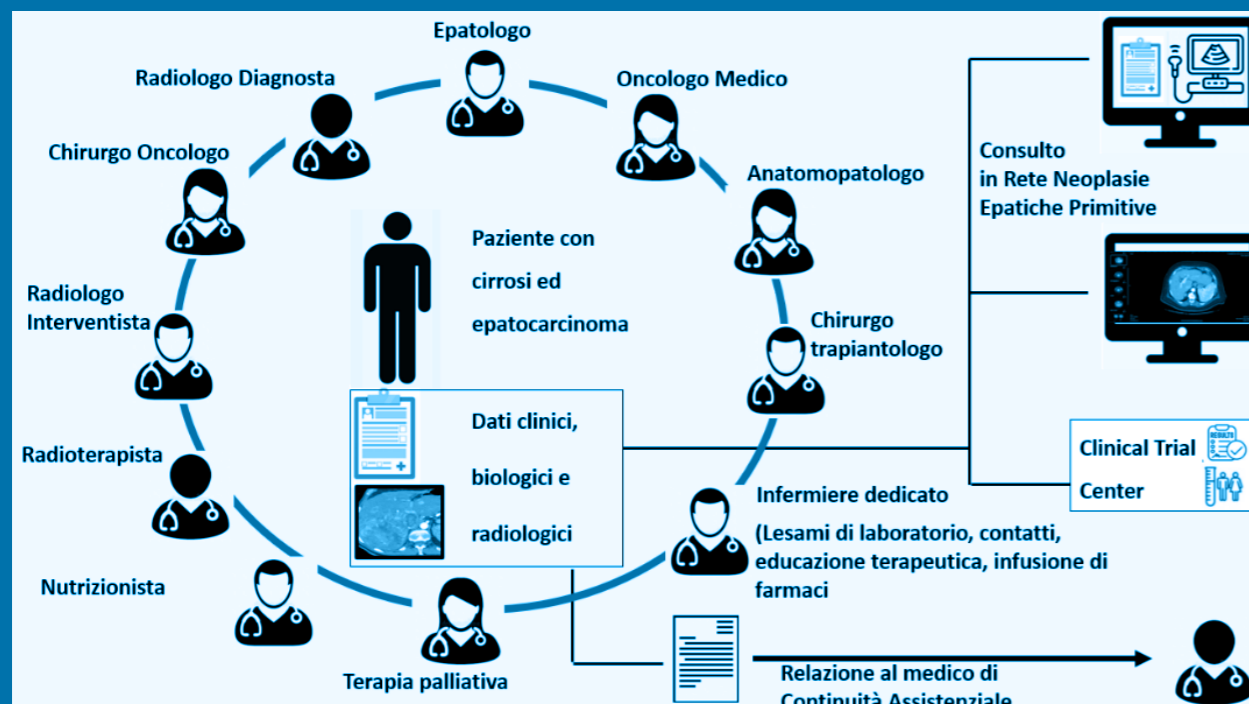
Epatologo

Radiologo Diagnosta

Oncologo Medico

Chirurgo Oncologo

Anatomopatologo

Paziente con cirrosi ed epatocarcinoma

Radiologo Interventista

Chirurgo trapiantologo

Consulto in Rete Neoplasie Epatiche Primitive

Dati clinici, biologici e radiologici

Radioterapista

Clinical Trial Center

Infermiere dedicato

(Lesami di laboratorio, contatti, educazione terapeutica, infusione di farmaci

Nutrizionista

Terapia palliativa

Relazione al medico di Continuità Assistenziale